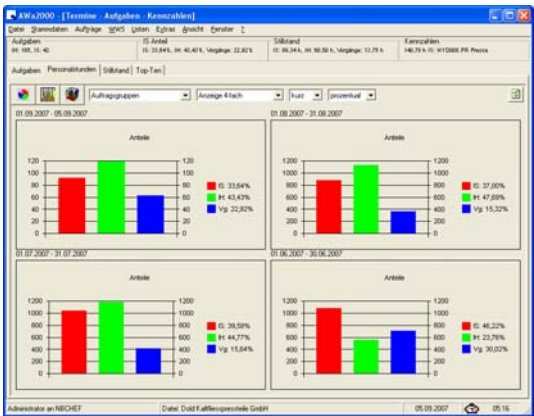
AWx2000 - [Termine - Aufgaben - Kennzahlen]

Datei Stammdaten Aufträge WWS Listen Extras Ansicht Fenster ?

| Aufgaben | IS Anteil | Stillstand | Kennzahlen |
|---|---|---|---|
| IH: 185, IS: 40 | IS: 33,64 %, IH: 40,40 %, Vorgänge: 22,92 % | IS: 86,34 h, IH: 60,50 h, Vorgänge: 13,75 h | 146,78 h IS: HYD008 PR Presse |

Aufgaben Personalstunden Stillstand Top-Ten

Auftragsgruppen | Anzeige 4fach | kurz | prozentual

01.09.2007 - 05.09.2007

Anteile

120 100 80 60 40 20 0

IS: 33,64%
IH: 43,43%
Vg: 22,92%

01.08.2007 - 31.08.2007

Anteile

1200 1000 800 600 400 200 0

IS: 37,00%
IH: 47,69%
Vg: 15,32%

01.07.2007 - 31.07.2007

Anteile

1200 1000 800 600 400 200 0

IS: 39,58%
IH: 44,77%
Vg: 15,64%

01.06.2007 - 30.06.2007

Anteile

1200 1000 800 600 400 200 0

IS: 46,22%
IH: 23,76%
Vg: 30,02%

Administrator an NBCHEF | Datei: Dold Kaltfliesspresstelle GmbH | 05.09.2007 | 05:16